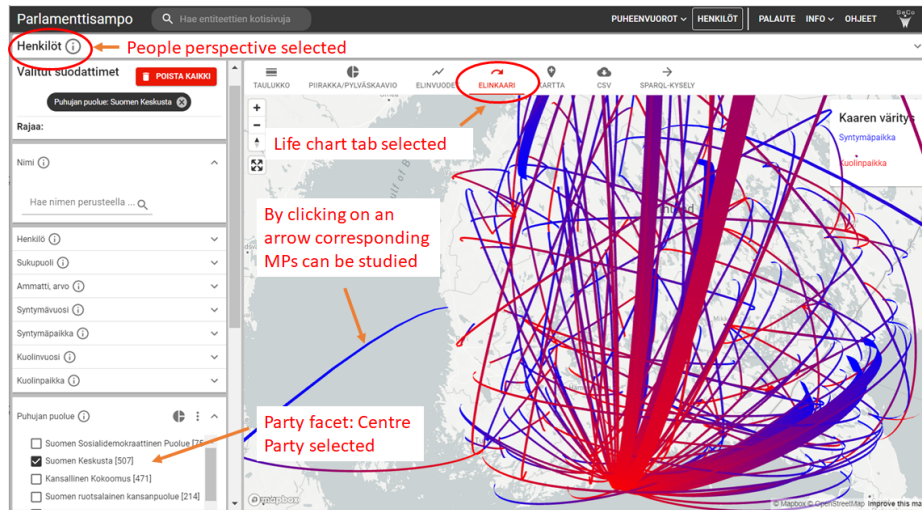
Parlamenttisampo
Hae entiteettien kotisivuja
PUHEENVUOROT
HENKILÖT
PALAUTE
INFO
OHJEET

Henkilöt
People perspective selected

Valitut suodattimet
POISTA KAIKKI
Puhujan puolue: Suomen Keskusta
Rajaa:

Nimi
Hae nimen perusteella ...

Henkilö
Sukupuoli
Ammatti, arvo
Syntymävuosi
Syntymäpaikka
Kuolinvuosi
Kuolinpaikka

Puhujan puolue
Suomen Sosialidemokraattinen Puolue [75
Suomen Keskusta [507]
Kansallinen Kokoomus [471]
Suomen ruotsalainen kansanpuolue [214]

TAULUKKO
PIIRAKKA/PYLVÄSKAAVIO
ELINVUODET
ELINKAARI
KARTTA
CSV
SPARQL-KYSELY

Life chart tab selected

Kaaren väritys
Syntymäpaikka
Kuolinpaikka

By clicking on an arrow corresponding MPs can be studied

Party facet: Centre Party selected

© Mapbox © OpenStreetMap Improve this ma
mapbox